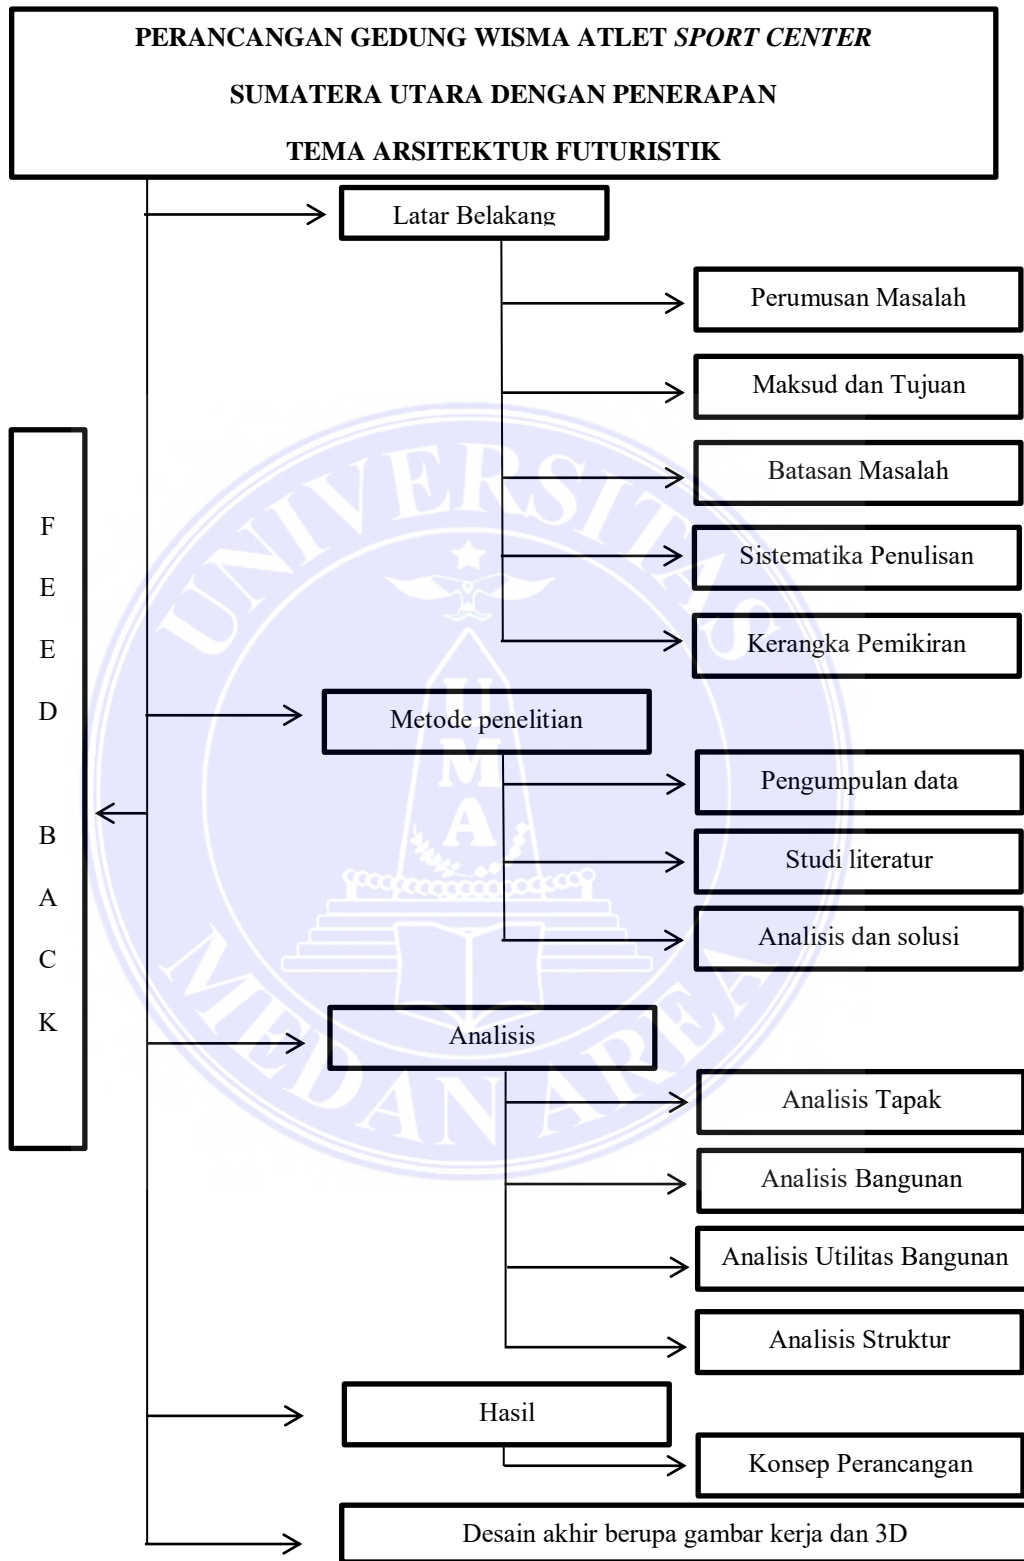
PERANCANGAN GEDUNG WISMA ATLET *SPORT CENTER* SUMATERA UTARA DENGAN PENERAPAN TEMA ARSITEKTUR FUTURISTIK

Latar Belakang

Perumusan Masalah

Maksud dan Tujuan

Batasan Masalah

Sistematika Penulisan

Kerangka Pemikiran

Metode penelitian

Pengumpulan data

Studi literatur

Analisis dan solusi

Analisis

Analisis Tapak

Analisis Bangunan

Analisis Utilitas Bangunan

Analisis Struktur

Hasil

Konsep Perancangan

Desain akhir berupa gambar kerja dan 3D

F E E D B A C K

UNIVERSITAS MEDAN AREA